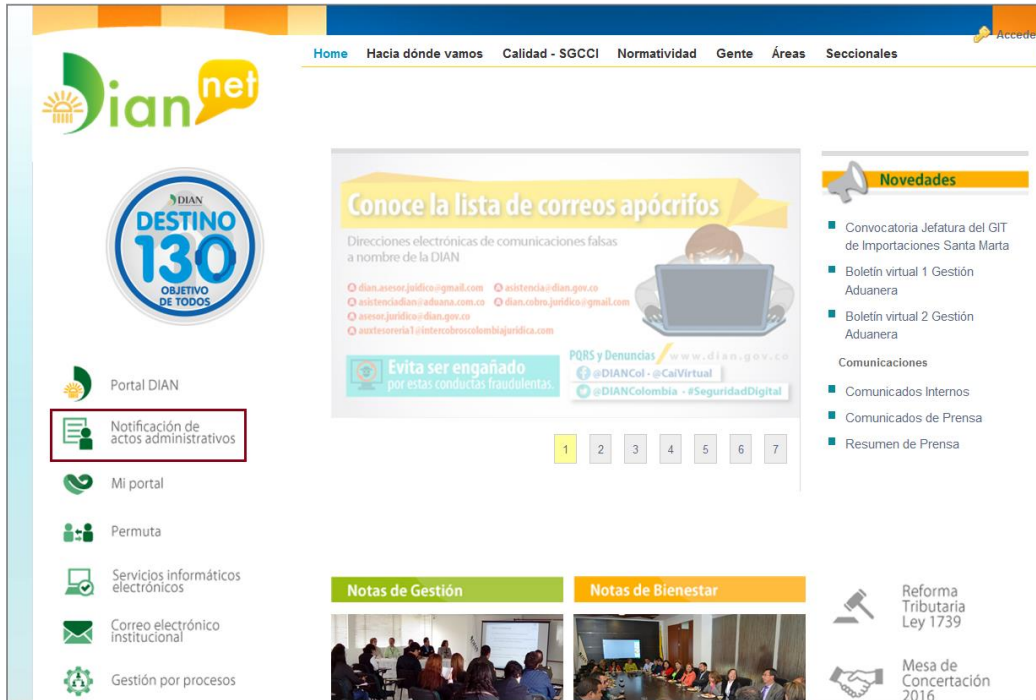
Accede

Home Hacia dónde vamos Calidad - SGCCI Normatividad Gente Áreas Seccionales

Dian net

DIAN
DESTINO 130
OBJETIVO DE TODOS

Portal DIAN

Notificación de actos administrativos

Mi portal

Permuta

Servicios informáticos electrónicos

Correo electrónico institucional

Gestión por procesos

Conoce la lista de correos apócrifos

Direcciones electrónicas de comunicaciones falsas a nombre de la DIAN

dian.asesor.juridico@gmail.com
asistencia@dian.gov.co
asistenciadian@aduana.com.co
dian.cobro.juridico@gmail.com
asesor.juridico@dian.gov.co
auxtesoreria1@intercobroscolombiajuridica.com

Evita ser engañado por estas conductas fraudulentas.

PQRS y Denuncias www.dian.gov.co
@DIANCol - @CaiVirtual
@DIANColombia - #SeguridadDigital

1 2 3 4 5 6 7

Novedades

Convocatoria Jefatura del GIT de Importaciones Santa Marta

Boletín virtual 1 Gestión Aduanera

Boletín virtual 2 Gestión Aduanera

Comunicaciones

Comunicados Internos

Comunicados de Prensa

Resumen de Prensa

Notas de Gestión

Notas de Bienestar

Reforma Tributaria Ley 1739

Mesa de Concertación 2016